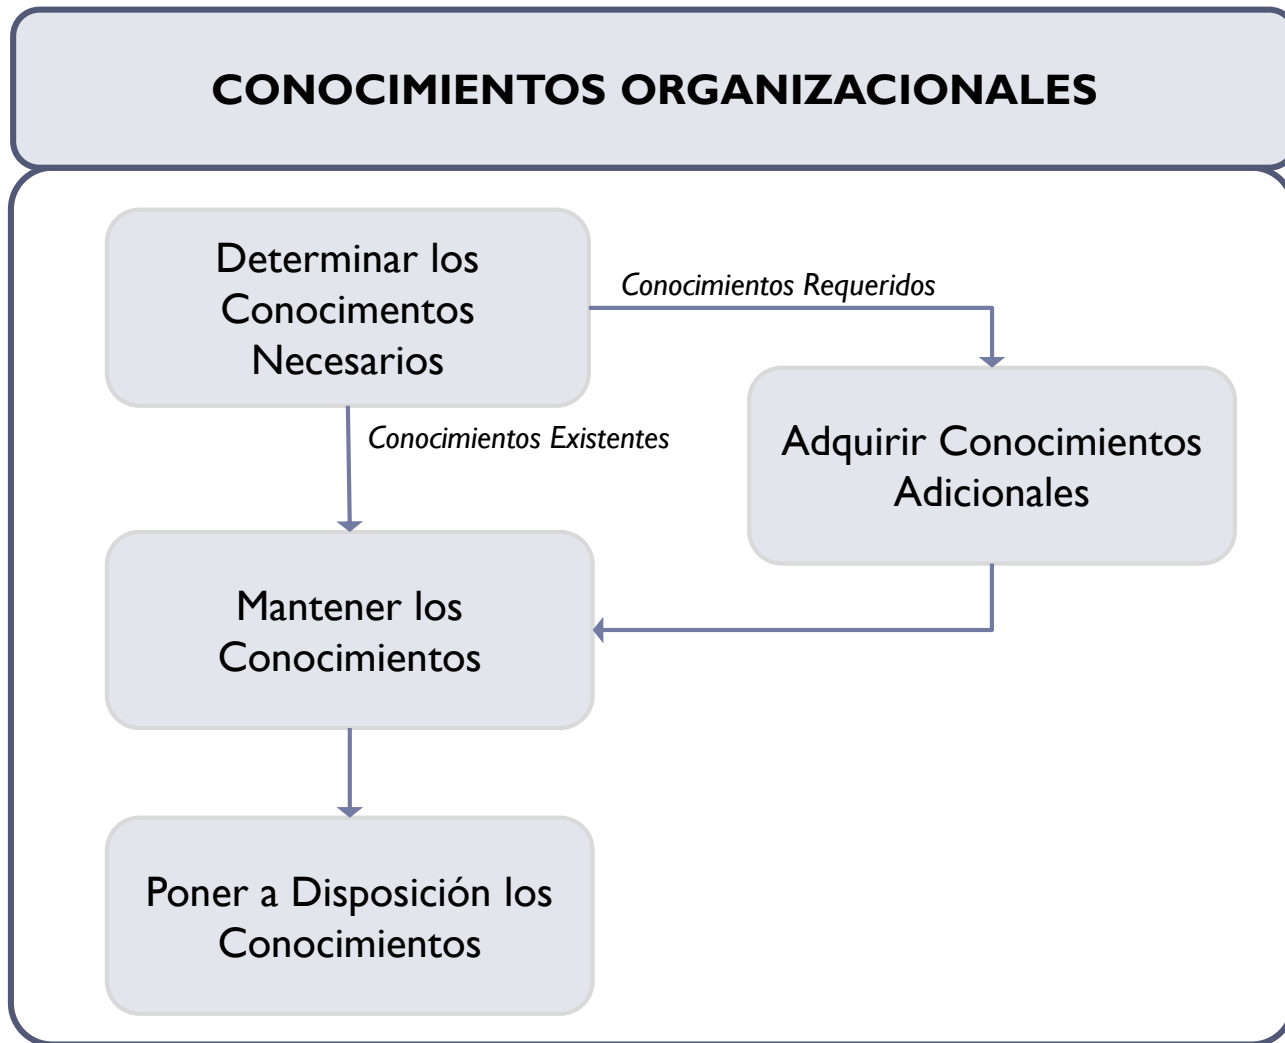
CONOCIMIENTOS ORGANIZACIONALES

Determinar los Conocimentos Necesarios

Conocimientos Requeridos

Adquirir Conocimientos Adicionales

Conocimientos Existentes

Mantener los Conocimientos

Poner a Disposición los Conocimientos